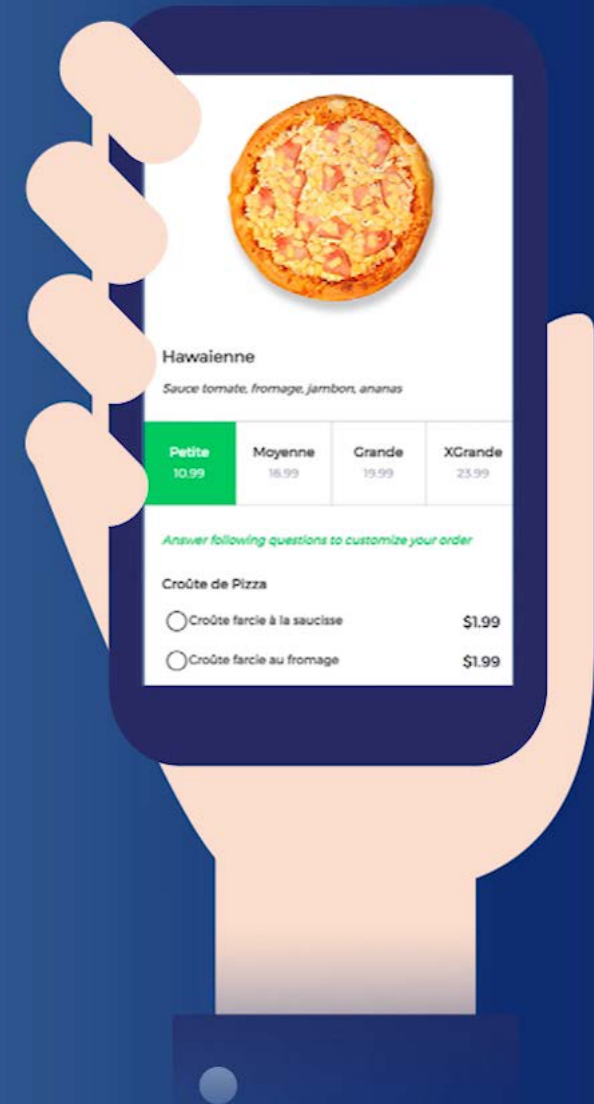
Hawaienne

Sauce tomate, fromage, jambon, ananas

| Petite 10.99 | Moyenne 16.99 | Grande 19.99 | XGrande 23.99 |
|---|---|---|---|

Answer following questions to customize your order

Croûte de Pizza

Croûte farcie à la saucisse $1.99

Croûte farcie au fromage $1.99